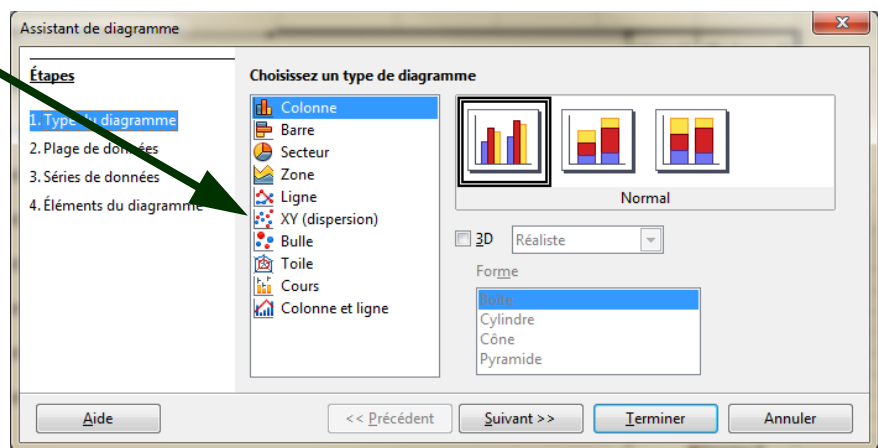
Assistant de diagramme

x

Étapes

1. Type du diagramme
2. Plage de données
3. Séries de données
4. Éléments du diagramme

Choisissez un type de diagramme

Colonne
Barre
Secteur
Zone
Ligne
XY (dispersion)
Bulle
Toile
Cours
Colonne et ligne

Normal

3D

Réaliste

Forme

Boîte
Cylindre
Cône
Pyramide

Aide

<< Précédent

Suivant >>

Terminer

Annuler